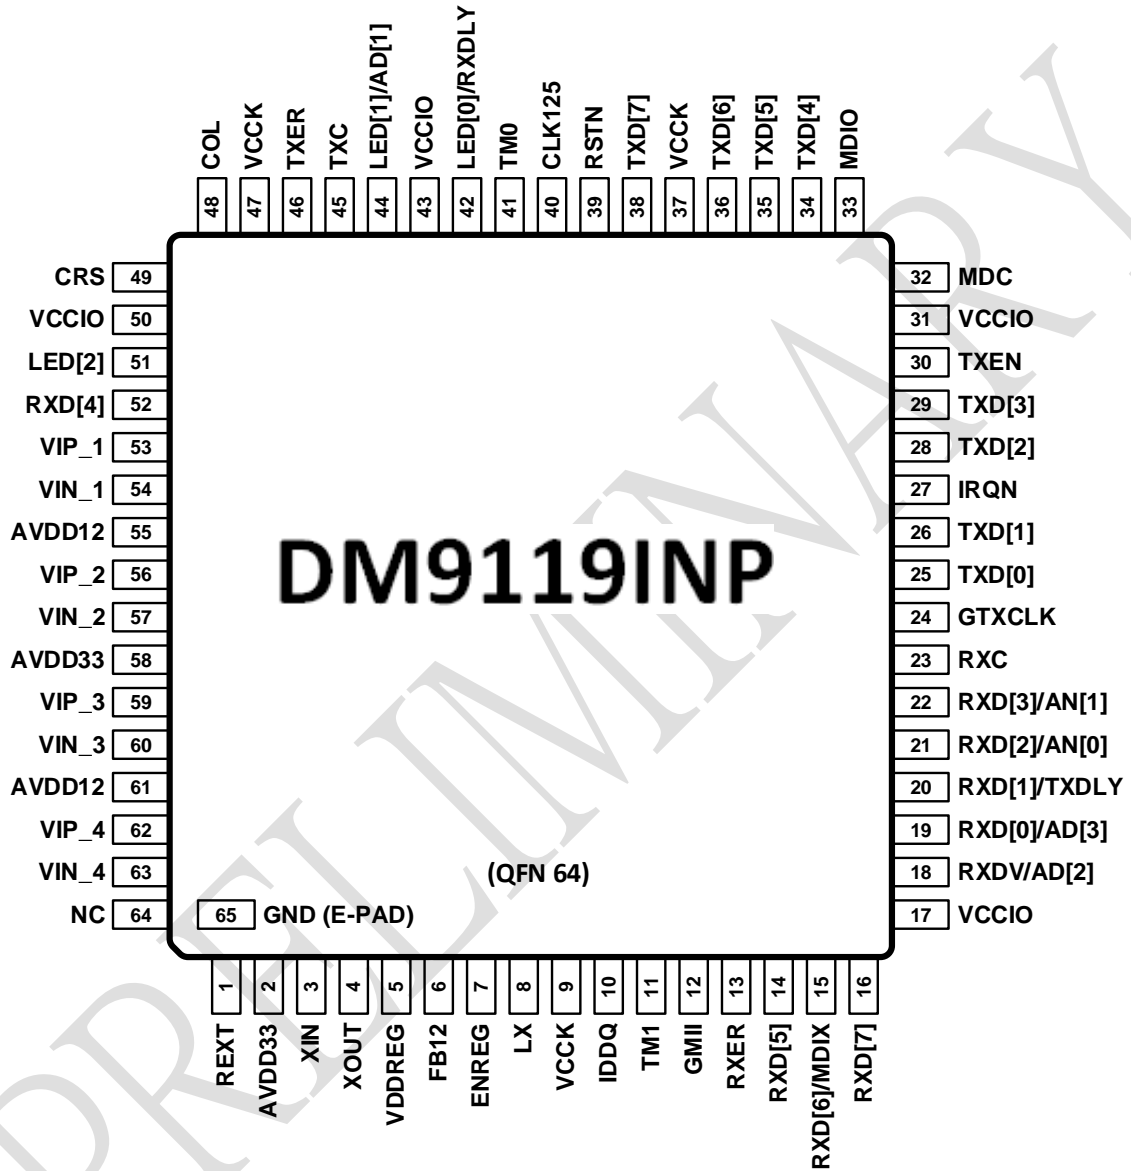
COL 48
VCCK 47
TXER 46
TXC 45
LED[1]/AD[1] 44
VCCIO 43
LED[0]/RXDLY 42
TM0 41
CLK125 40
RSTN 39
TXD[7] 38
VCCK 37
TXD[6] 36
TXD[5] 35
TXD[4] 34
MDIO 33

CRS 49
VCCIO 50
LED[2] 51
RXD[4] 52
VIP_1 53
VIN_1 54
AVDD12 55
VIP_2 56
VIN_2 57
AVDD33 58
VIP_3 59
VIN_3 60
AVDD12 61
VIP_4 62
VIN_4 63
NC 64

32 MDC
31 VCCIO
30 TXEN
29 TXD[3]
28 TXD[2]
27 IRQN
26 TXD[1]
25 TXD[0]
24 GTXCLK
23 RXC
22 RXD[3]/AN[1]
21 RXD[2]/AN[0]
20 RXD[1]/TXDLY
19 RXD[0]/AD[3]
18 RXDV/AD[2]
17 VCCIO

DM9119INP

(QFN 64)

65 GND (E-PAD)

1 REXT
2 AVDD33
3 XIN
4 XOUT
5 VDDREG
6 FB12
7 ENREG
8 LX
9 VCCK
10 IDDQ
11 TM1
12 GMII
13 RXER
14 RXD[5]
15 RXD[6]/MDIX
16 RXD[7]

PRELIMINARY